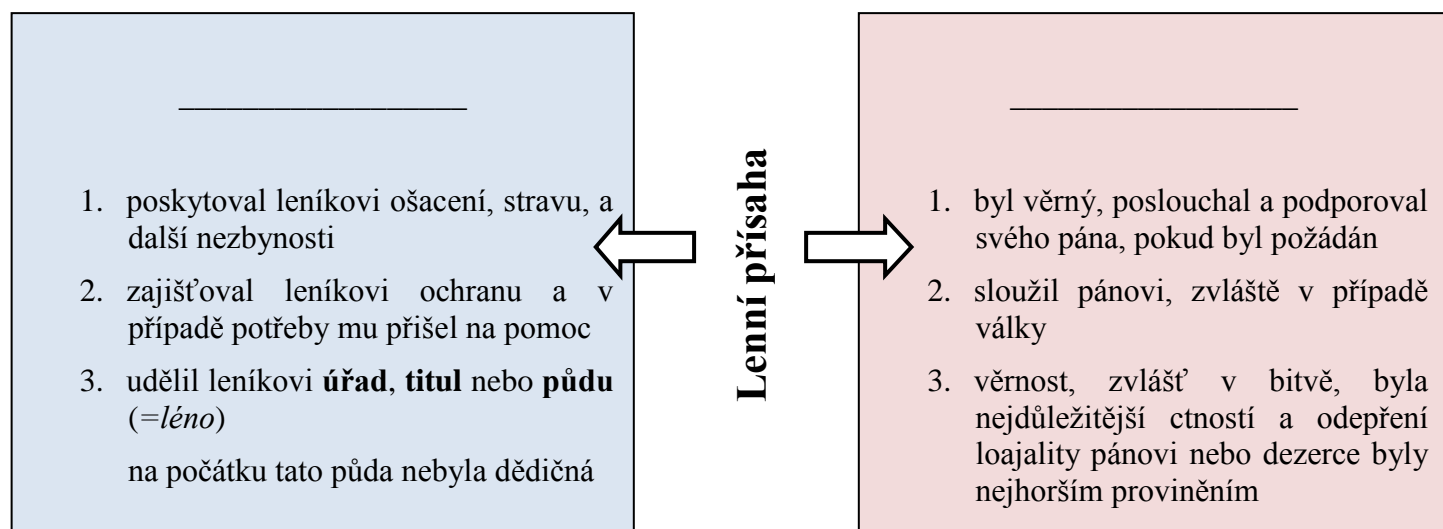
__________________

1. poskytoval leníkovi ošacení, stravu, a další nezbynosti
2. zajišťoval leníkovi ochranu a v případě potřeby mu přišel na pomoc
3. udělil leníkovi **úřad**, **titul** nebo **půdu** (=*léno*)

na počátku tato půda nebyla dědičná

**Lenní přísaha**

__________________

1. byl věrný, poslouchal a podporoval svého pána, pokud byl požádán
2. sloužil pánovi, zvláště v případě války
3. věrnost, zvlášť v bitvě, byla nejdůležitější ctností a odepření loajality pánovi nebo dezerce byly nejhorším proviněním